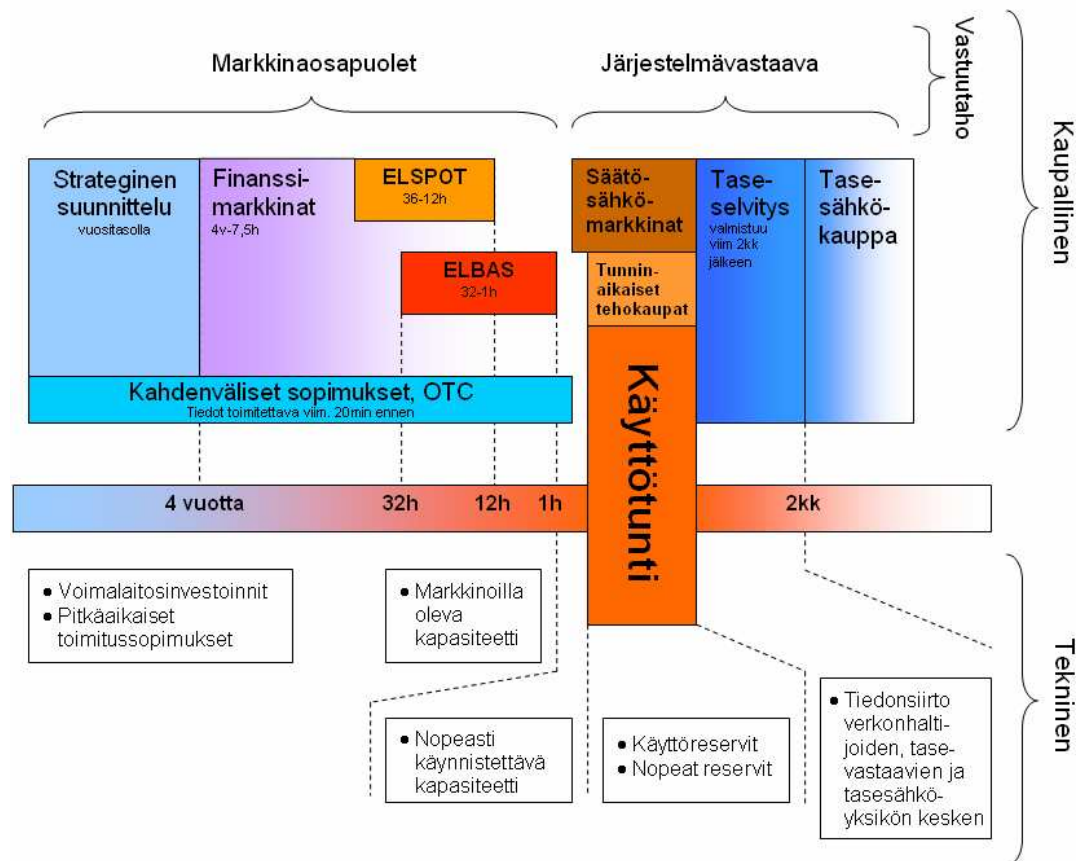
Markkinaosapuolet

Järjestelmävastaava

Vastutaho

Kaupallinen

Strateginen suunnittelu
vuositasolla

Finanssimarkkinat
4v-7,5h

ELSPOT
36-12h

ELBAS
32-1h

Säätösähkömarkkinat

Tunninaikaiset tehokaupat

Taseselvitys
valmistuu viim 2kk jälkeen

Tasesähkökauppa

Kahdenväliset sopimukset, OTC
Tiedot toimitettava viim. 20min ennen

Käyttötunti

4 vuotta

32h

12h

1h

2kk

• Voimalaitosinvestoinnit
• Pitkäaikaiset toimitussopimukset

• Markkinoilla oleva kapasiteetti

• Nopeasti käynnistettävä kapasiteetti

• Käyttöreservit
• Nopeat reservit

• Tiedonsiirto verkonhaltijoiden, tasevastaavien ja tasesähköyksikön kesken

Tekninen